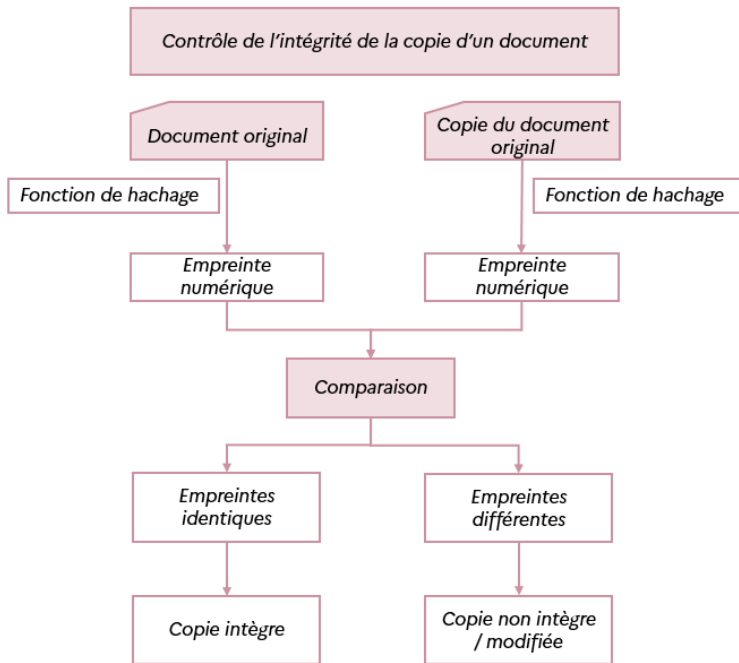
Contrôle de l'intégrité de la copie d'un document

Document original

Copie du document original

Fonction de hachage

Fonction de hachage

Empreinte numérique

Empreinte numérique

Comparaison

Empreintes identiques

Empreintes différentes

Copie intègre

Copie non intègre / modifiée